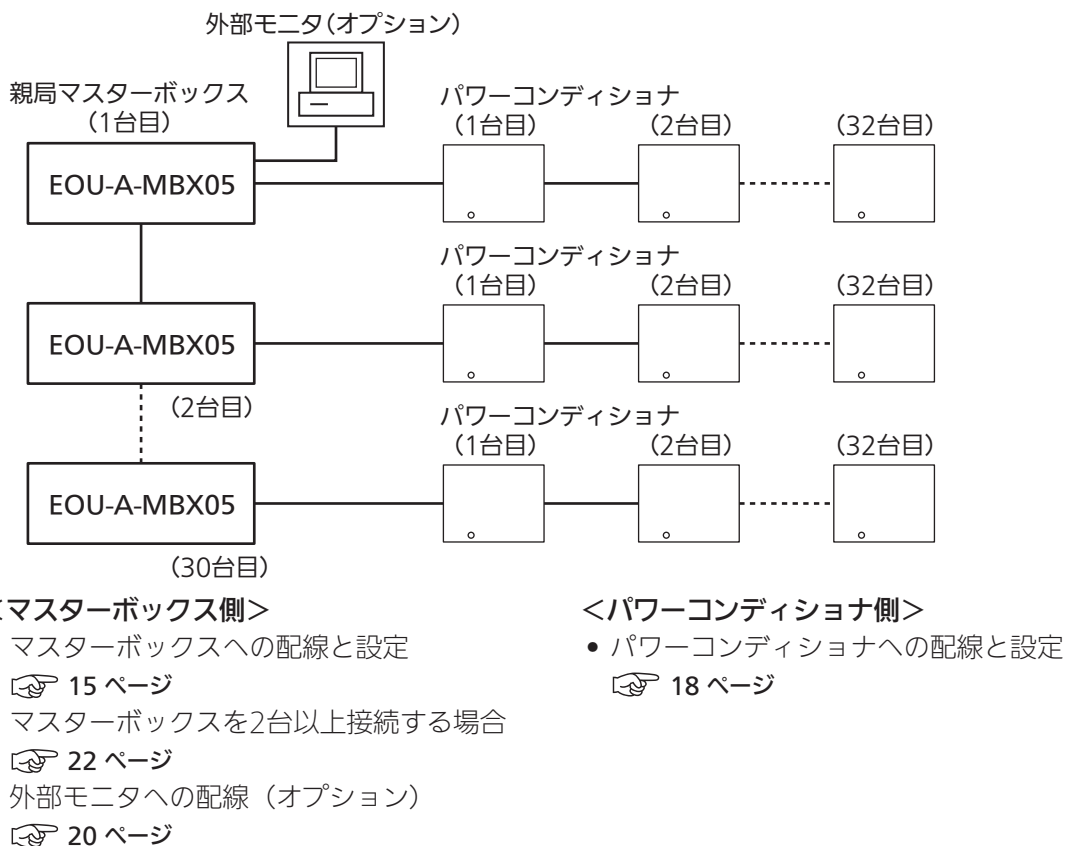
外部モニタ（オプション）

親局マスターボックス（1台目）

EOU-A-MBX05

パワーコンディショナ
（1台目） （2台目） （32台目）

EOU-A-MBX05

パワーコンディショナ
（1台目） （2台目） （32台目）

（2台目）

パワーコンディショナ
（1台目） （2台目） （32台目）

EOU-A-MBX05

（30台目）

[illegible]マスターボックス側＞
マスターボックスへの配線と設定
☞ 15 ページ
マスターボックスを2台以上接続する場合
☞ 22 ページ
外部モニタへの配線（オプション）
☞ 20 ページ

＜パワーコンディショナ側＞
• パワーコンディショナへの配線と設定
☞ 18 ページ